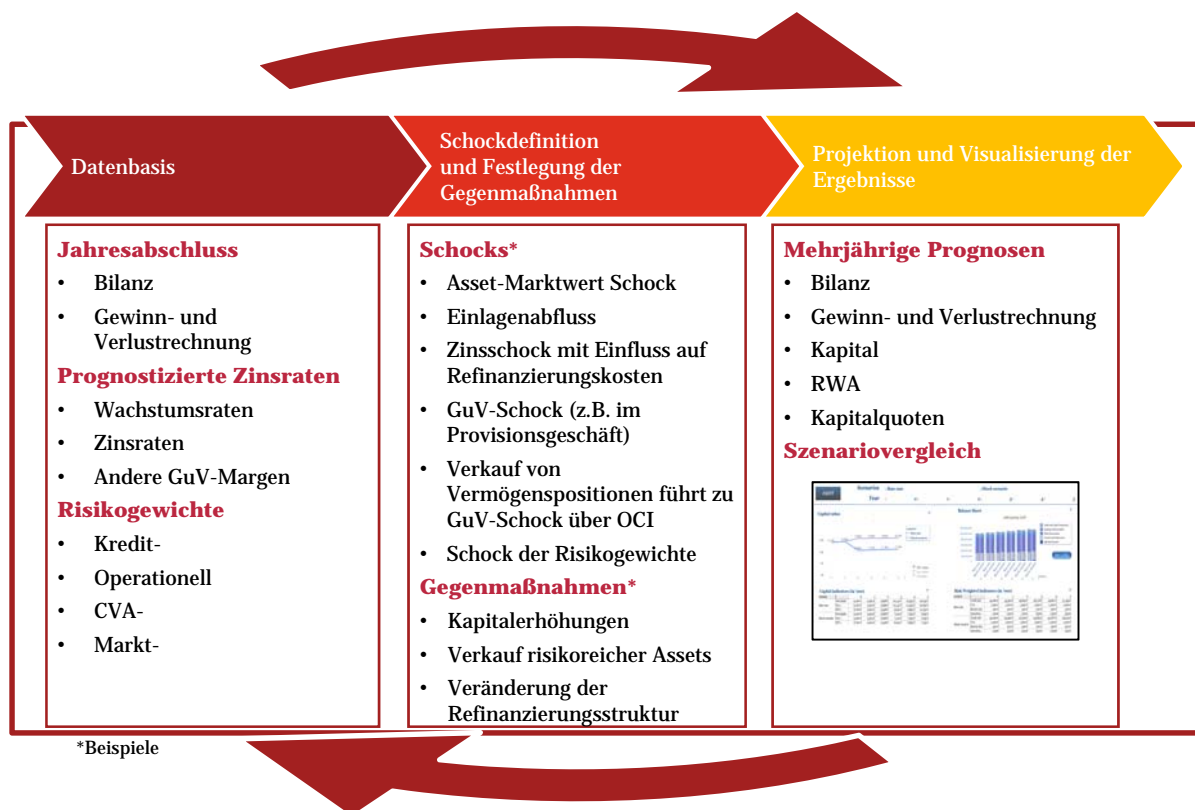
Datenbasis

Schockdefinition und Festlegung der Gegenmaßnahmen

Projektion und Visualisierung der Ergebnisse

Jahresabschluss
- Bilanz
- Gewinn- und Verlustrechnung

Prognostizierte Zinsraten
- Wachstumsraten
- Zinsraten
- Andere GuV-Margen

Risikogewichte
- Kredit-
- Operationell
- CVA-
- Markt-

Schocks*
- Asset-Marktwert Schock
- Einlagenabfluss
- Zinsschock mit Einfluss auf Refinanzierungskosten
- GuV-Schock (z.B. im Provisionsgeschäft)
- Verkauf von Vermögenspositionen führt zu GuV-Schock über OCI
- Schock der Risikogewichte

Gegenmaßnahmen*
- Kapitalerhöhungen
- Verkauf risikoreicher Assets
- Veränderung der Refinanzierungsstruktur

Mehrjährige Prognosen
- Bilanz
- Gewinn- und Verlustrechnung
- Kapital
- RWA
- Kapitalquoten

Szenariovergleich

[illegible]

*Beispiele